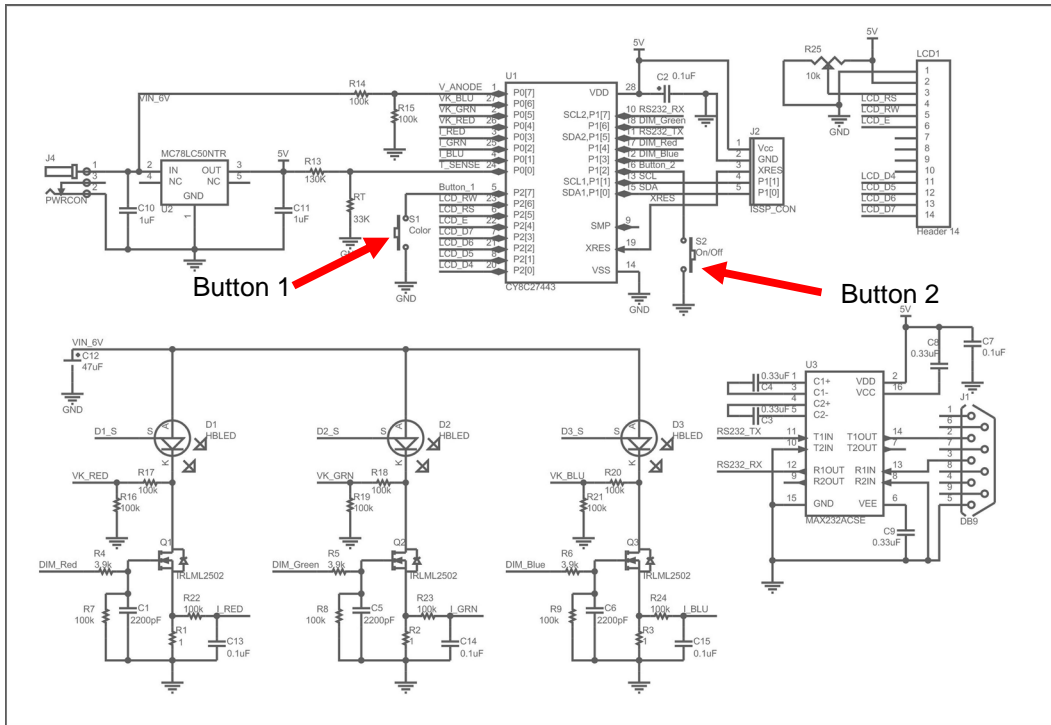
VIN_6V
J4
1
3
2
PWRCON
MC78LC50NTR
2 IN
4 NC
OUT 3
NC 5
GND
1
U2
C10
1uF
5V
C11
1uF
R13
130K
R14
100k
R15
100k
RT
33K
GND
S1
Color
GND
Button 1
V_ANODE 1
VK_BLU 27
VK_GRN 2
VK_RED 26
I_RED 3
I_GRN 25
I_BLU 4
T_SENSE 24
Button_1 5
LCD_RW 23
LCD_RS 6
LCD_E 22
LCD_D7 7
LCD_D6 21
LCD_D5 8
LCD_D4 20
U1
P0[7]
P0[6]
P0[5]
P0[4]
P0[3]
P0[2]
P0[1]
P0[0]
P2[7]
P2[6]
P2[5]
P2[4]
P2[3]
P2[2]
P2[1]
P2[0]
CY8C27443
VDD 28
SCL2,P1[7] 10 RS232_RX
P1[6] 18 DIM_Green
SDA2,P1[5] 11 RS232_TX
P1[4] 17 DIM_Red
P1[3] 12 DIM_Blue
P1[2] 16 Button_2
SCL1,P1[1] 13 SCL
SDA1,P1[0] 15 SDA
SMP 9
XRES 19
VSS 14
5V
C2 0.1uF
J2
1 Vcc
2 GND
3 XRES
4 P1[1]
5 P1[0]
ISSP_CON
XRES
S2
On/Off
Button 2
5V
R25
10k
GND
LCD1
1
2
3
4
5
6
7
8
9
10
11
12
13
14
LCD_RS
LCD_RW
LCD_E
LCD_D4
LCD_D5
LCD_D6
LCD_D7
Header 14
VIN_6V
C12
47uF
GND
D1_S
S
D1
HBLED
K
VK_RED
R17
100k
R16
100k
Q1
DIM_Red
R4
3.9k
IRLML2502
R7
100k
C1
2200pF
R22
100k
I_RED
R1
1
C13
0.1uF
D2_S
S
D2
HBLED
VK_GRN
R18
100k
R19
100k
Q2
DIM_Green
R5
3.9k
IRLML2502
R8
100k
C5
2200pF
R23
100k
I_GRN
R2
1
C14
0.1uF
D3_S
S
D3
HBLED
VK_BLU
R20
100k
R21
100k
Q3
DIM_Blue
R6
3.9k
IRLML2502
R9
100k
C6
2200pF
R24
100k
I_BLU
R3
1
C15
0.1uF
5V
C8
0.33uF
C7
0.1uF
U3
0.33uF 1 C1+
C4 3 C1-
4 C2+
0.33uF 5 C2-
C3
VDD 2
VCC 16
RS232_TX
11 T1IN
10 T2IN
T1OUT 14
T2OUT 7
RS232_RX
12 R1OUT
9 R2OUT
R1IN 13
R2IN 8
15 GND
VEE 6
MAX232ACSE
C9
0.33uF
J2
J1
1
6
2
7
3
8
4
9
5
DB9